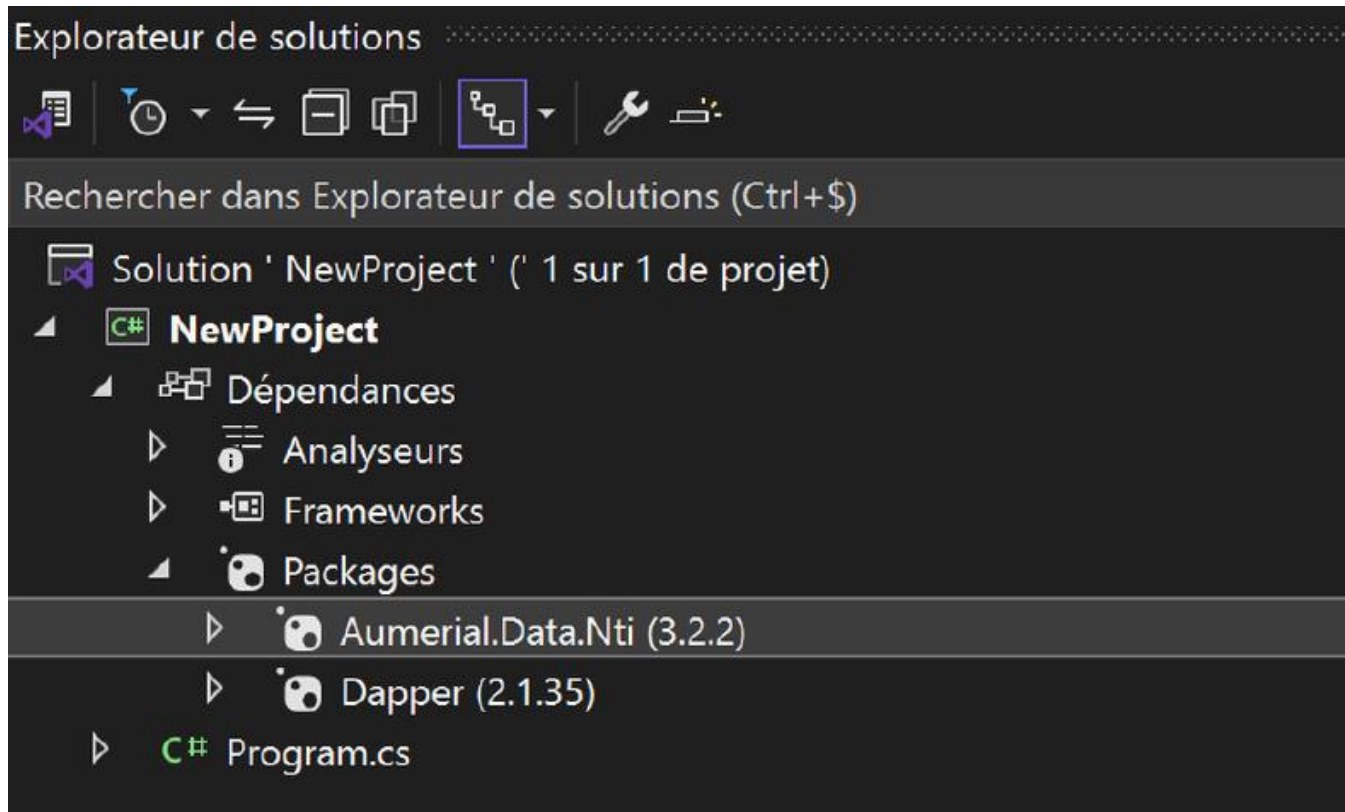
Explorateur de solutions

Rechercher dans Explorateur de solutions (Ctrl+$)

Solution ' NewProject ' (' 1 sur 1 de projet)
C# NewProject
Dépendances
Analyseurs
Frameworks
Packages
Aumerial.Data.Nti (3.2.2)
Dapper (2.1.35)
C# Program.cs